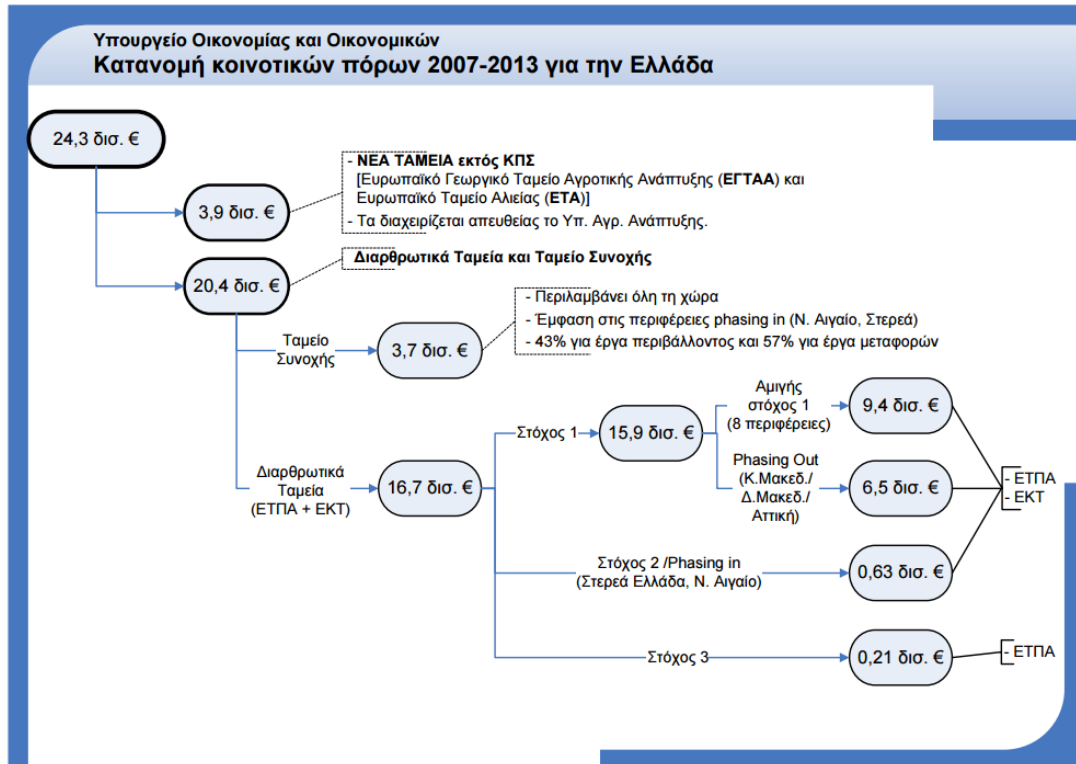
Υπουργείο Οικονομίας και Οικονομικών
Κατανομή κοινοτικών πόρων 2007-2013 για την Ελλάδα

24,3 δισ. €

3,9 δισ. €

- ΝΕΑ ΤΑΜΕΙΑ εκτός ΚΠΣ
[Ευρωπαϊκό Γεωργικό Ταμείο Αγροτικής Ανάπτυξης (ΕΓΤΑΑ) και Ευρωπαϊκό Ταμείο Αλιείας (ΕΤΑ)]
- Τα διαχειρίζεται απευθείας το Υπ. Αγρ. Ανάπτυξης.

20,4 δισ. €

Διαρθρωτικά Ταμεία και Ταμείο Συνοχής

Ταμείο Συνοχής

3,7 δισ. €

- Περιλαμβάνει όλη τη χώρα
- Έμφαση στις περιφέρειες phasing in (Ν. Αιγαίο, Στερεά)
- 43% για έργα περιβάλλοντος και 57% για έργα μεταφορών

Διαρθρωτικά Ταμεία (ΕΤΠΑ + ΕΚΤ)

16,7 δισ. €

Στόχος 1

15,9 δισ. €

Αμιγής στόχος 1 (8 περιφέρειες)

9,4 δισ. €

Phasing Out (Κ.Μακεδ./ Δ.Μακεδ./ Αττική)

6,5 δισ. €

- ΕΤΠΑ
- ΕΚΤ

Στόχος 2 /Phasing in (Στερεά Ελλάδα, Ν. Αιγαίο)

0,63 δισ. €

Στόχος 3

0,21 δισ. €

- ΕΤΠΑ